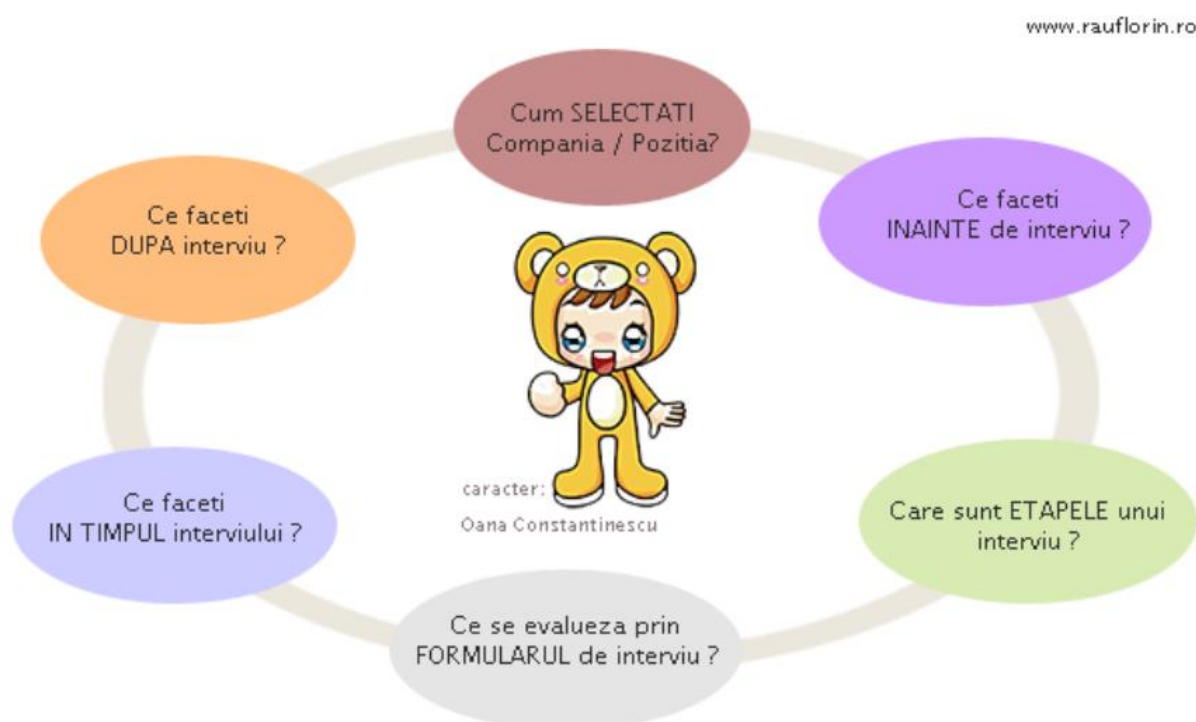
www.rauflorin.ro

Cum SELECTATI Compania / Pozitia?

Ce faceti INAINTE de interviu ?

Care sunt ETAPELE unui interviu ?

Ce se evalueza prin FORMULARUL de interviu ?

Ce faceti IN TIMPUL interviului ?

Ce faceti DUPA interviu ?

caracter: Oana Constantinescu